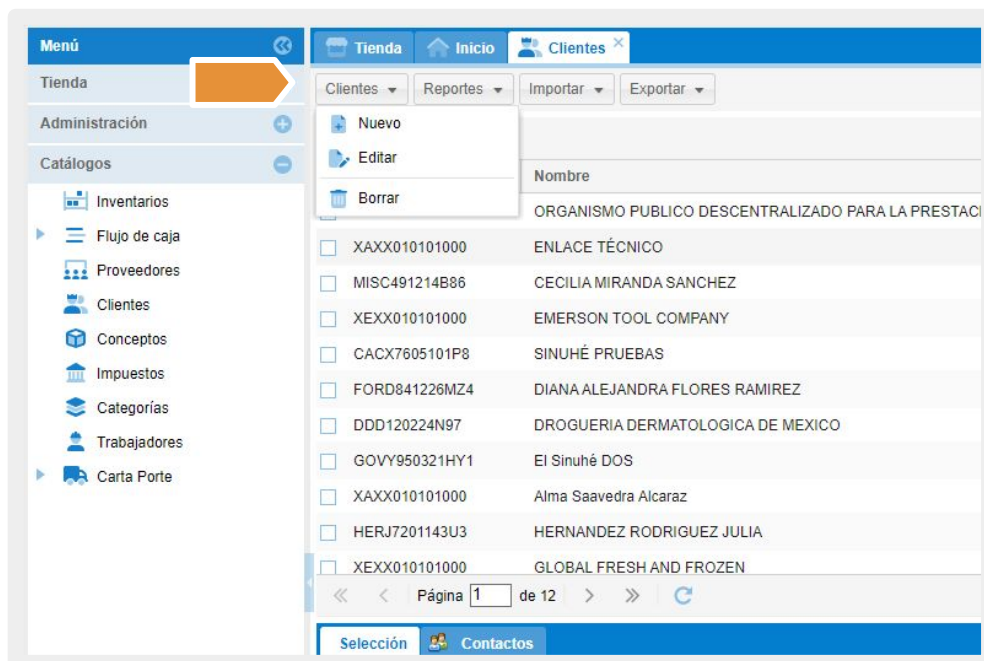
Menú
Tienda
Administración
Catálogos
Inventarios
Flujo de caja
Proveedores
Clientes
Conceptos
Impuestos
Categorías
Trabajadores
Carta Porte

Tienda | Inicio | Clientes ×

Clientes ▾ | Reportes ▾ | Importar ▾ | Exportar ▾

Nuevo
Editar
Borrar

| | Nombre |
|---|---|
| | ORGANISMO PUBLICO DESCENTRALIZADO PARA LA PRESTACI |
| XAXX010101000 | ENLACE TÉCNICO |
| MISC491214B86 | CECILIA MIRANDA SANCHEZ |
| XEXX010101000 | EMERSON TOOL COMPANY |
| CACX7605101P8 | SINUHÉ PRUEBAS |
| FORD841226MZ4 | DIANA ALEJANDRA FLORES RAMIREZ |
| DDD120224N97 | DROGUERIA DERMATOLOGICA DE MEXICO |
| GOVY950321HY1 | El Sinuhé DOS |
| XAXX010101000 | Alma Saavedra Alcaraz |
| HERJ7201143U3 | HERNANDEZ RODRIGUEZ JULIA |
| XEXX010101000 | GLOBAL FRESH AND FROZEN |

Página 1 de 12

Selección | Contactos